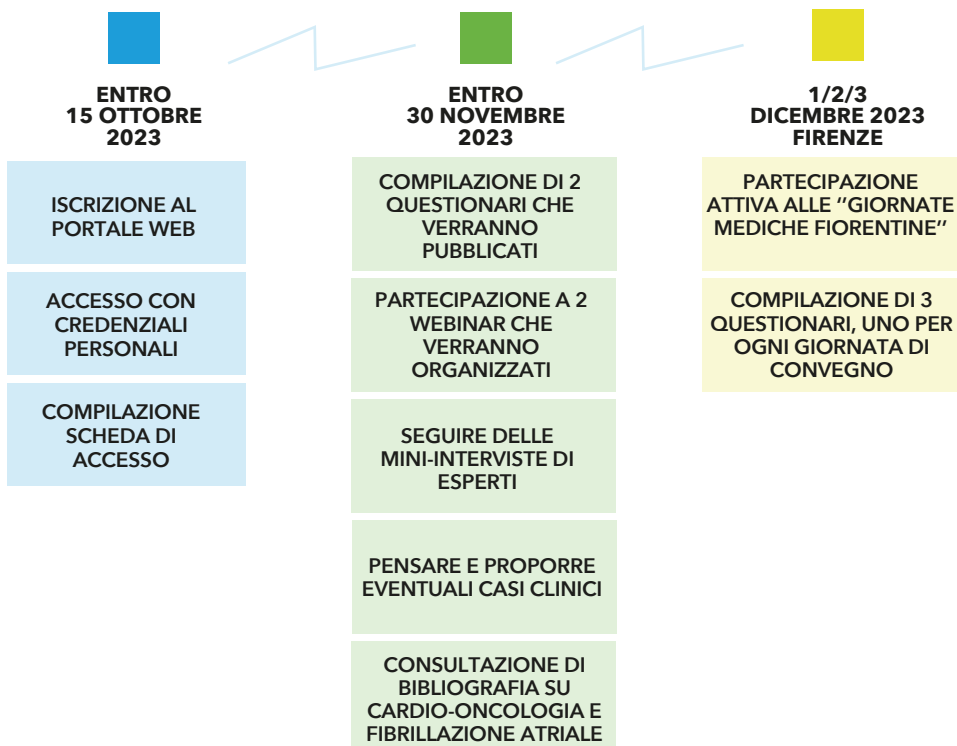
ENTRO
15 OTTOBRE
2023

ISCRIZIONE AL PORTALE WEB

ACCESSO CON CREDENZIALI PERSONALI

COMPILAZIONE SCHEDA DI ACCESSO

ENTRO
30 NOVEMBRE
2023

COMPILAZIONE DI 2 QUESTIONARI CHE VERRANNO PUBBLICATI

PARTECIPAZIONE A 2 WEBINAR CHE VERRANNO ORGANIZZATI

SEGUIRE DELLE MINI-INTERVISTE DI ESPERTI

PENSARE E PROPORRE EVENTUALI CASI CLINICI

CONSULTAZIONE DI BIBLIOGRAFIA SU CARDIO-ONCOLOGIA E FIBRILLAZIONE ATRIALE

1/2/3
DICEMBRE 2023
FIRENZE

PARTECIPAZIONE ATTIVA ALLE "GIORNATE MEDICHE FIORENTINE"

COMPILAZIONE DI 3 QUESTIONARI, UNO PER OGNI GIORNATA DI CONVEGNO